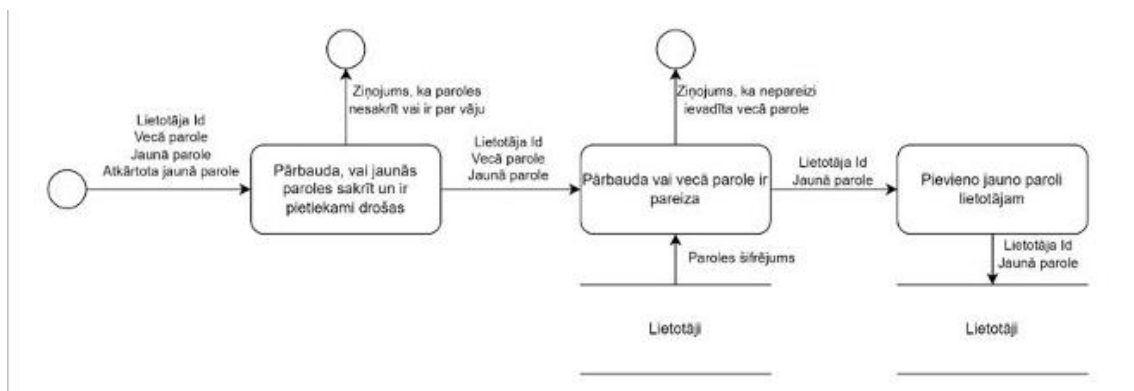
Lietotāja Id
Vecā parole
Jaunā parole
Atkārtota jaunā parole

Ziņojums, ka paroles nesakrīt vai ir par vāju

Pārbauda, vai jaunās paroles sakrīt un ir pietiekami drošas

Lietotāja Id
Vecā parole
Jaunā parole

Ziņojums, ka nepareizi ievadīta vecā parole

Pārbauda vai vecā parole ir pareiza

Paroles šifrējums

Lietotāji

Lietotāja Id
Jaunā parole

Pievieno jauno paroli lietotājam

Lietotāja Id
Jaunā parole

Lietotāji